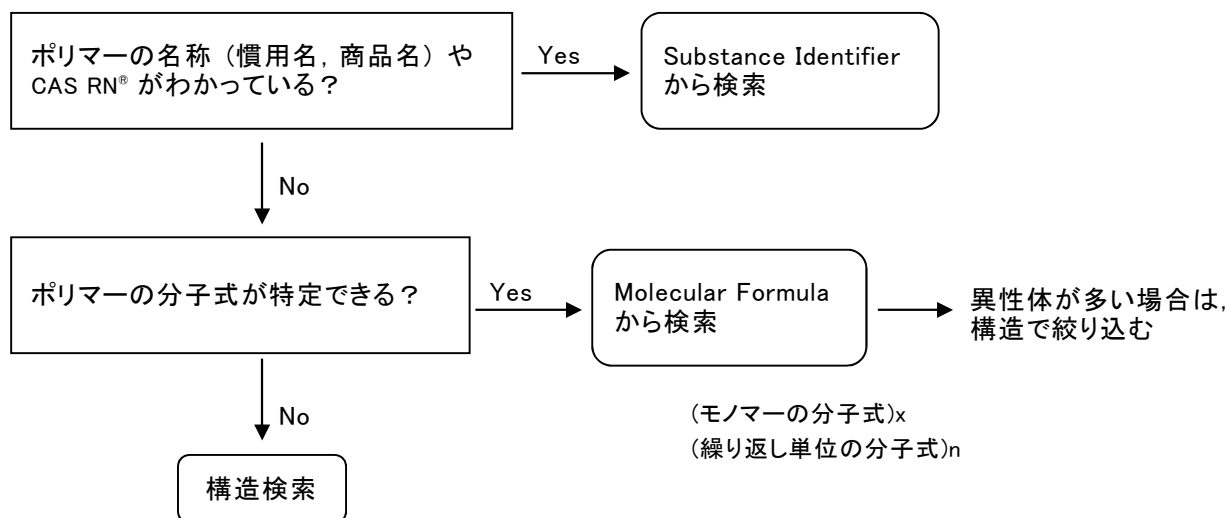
ポリマーの名称（慣用名，商品名）や CAS RN® がわかっている？

Yes

Substance Identifier から検索

No

ポリマーの分子式が特定できる？

Yes

Molecular Formula から検索

異性体が多い場合は，構造で絞り込む

(モノマーの分子式)x
(繰り返し単位の分子式)n

No

構造検索